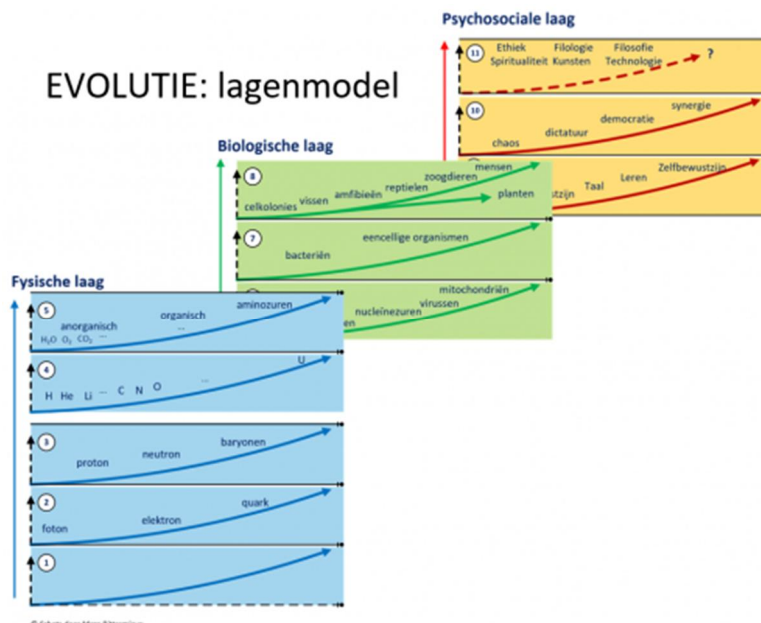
EVOLUTIE: lagenmodel

Psychosociale laag

11
Ethiek Filologie Filosofie
Spiritualiteit Kunsten Technologie ?

10
chaos dictatuur democratie synergie

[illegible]stzijn Taal Leren Zelfbewustzijn

Biologische laag

8
celkolonies vissen amfibieën reptielen zoogdieren mensen
planten

7
bacteriën eencellige organismen

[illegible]en nucleïnezuren virussen mitochondriën

Fysische laag

5
anorganisch organisch aminozuren
$H_2O$ $O_2$ $CO_2$ ... ...

4
H He Li ... C N O ... U

3
proton neutron baryonen

2
foton elektron quark

1

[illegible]